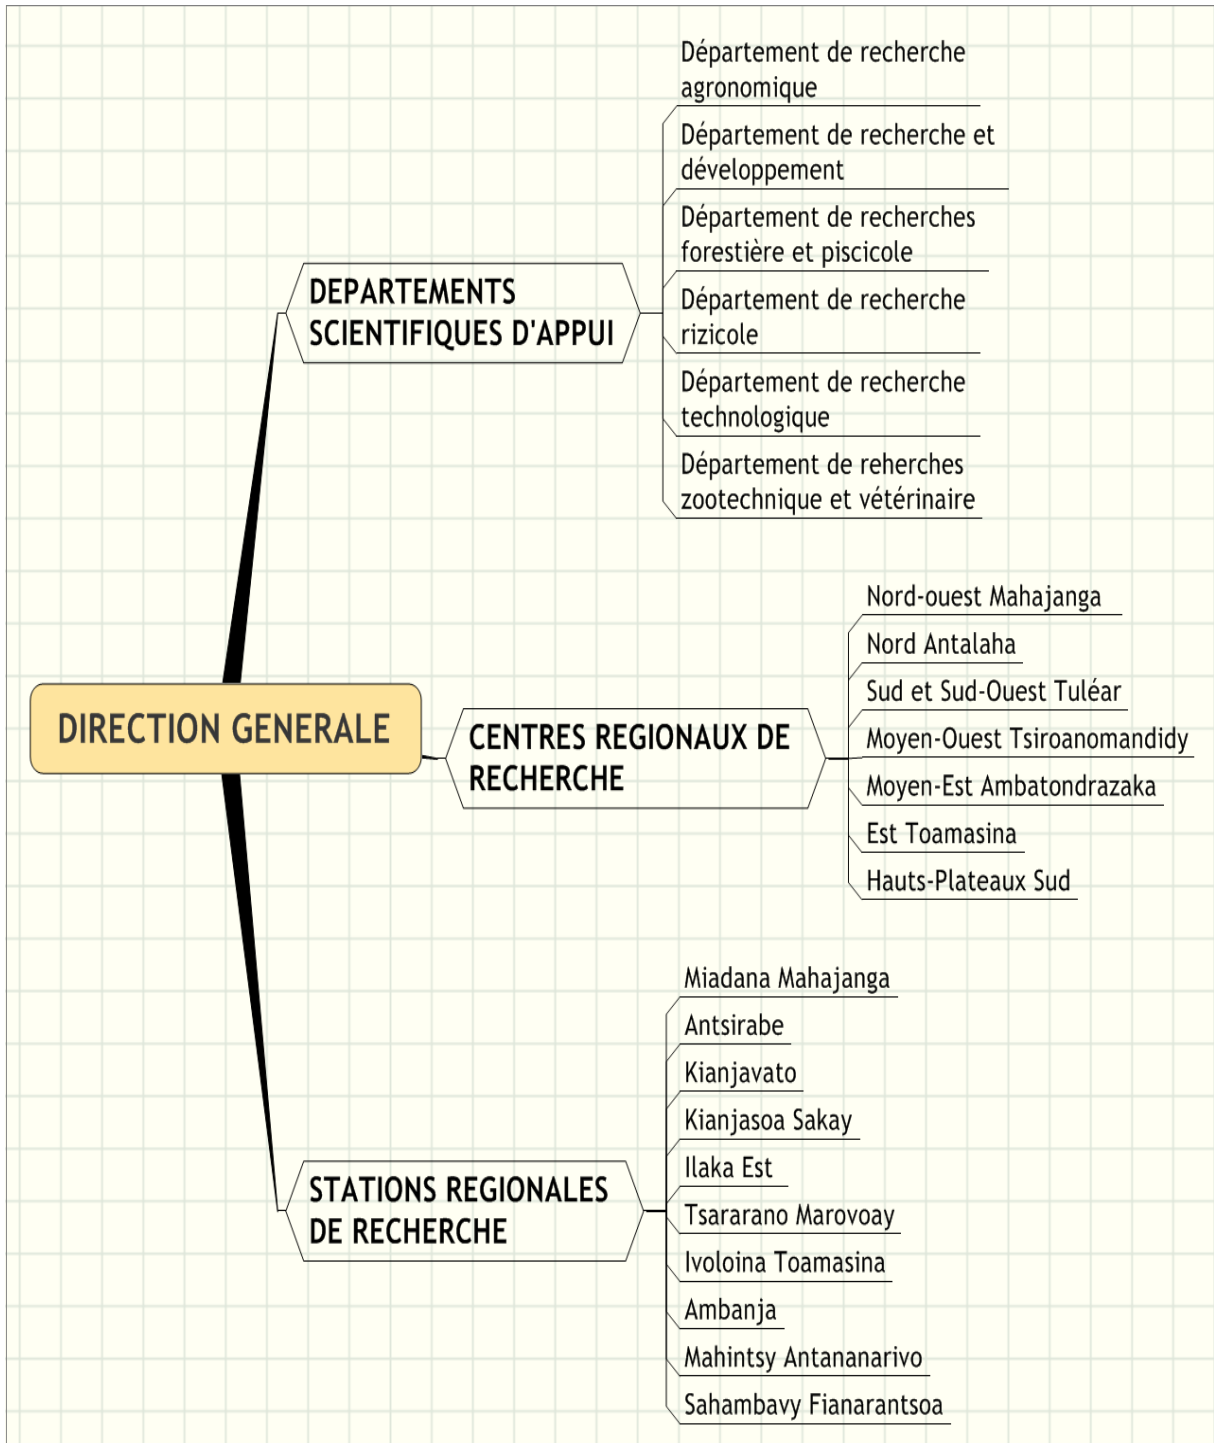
DIRECTION GENERALE

DEPARTEMENTS SCIENTIFIQUES D'APPUI

Département de recherche agronomique

Département de recherche et développement

Département de recherches forestière et piscicole

Département de recherche rizicole

Département de recherche technologique

Département de reherches zootechnique et vétérinaire

CENTRES REGIONAUX DE RECHERCHE

Nord-ouest Mahajanga

Nord Antalaha

Sud et Sud-Ouest Tuléar

Moyen-Ouest Tsiroanomandidy

Moyen-Est Ambatondrazaka

Est Toamasina

Hauts-Plateaux Sud

STATIONS REGIONALES DE RECHERCHE

Miadana Mahajanga

Antsirabe

Kianjavato

Kianjasoa Sakay

Ilaka Est

Tsararano Marovoay

Ivoloina Toamasina

Ambanja

Mahintsy Antananarivo

Sahambavy Fianarantsoa